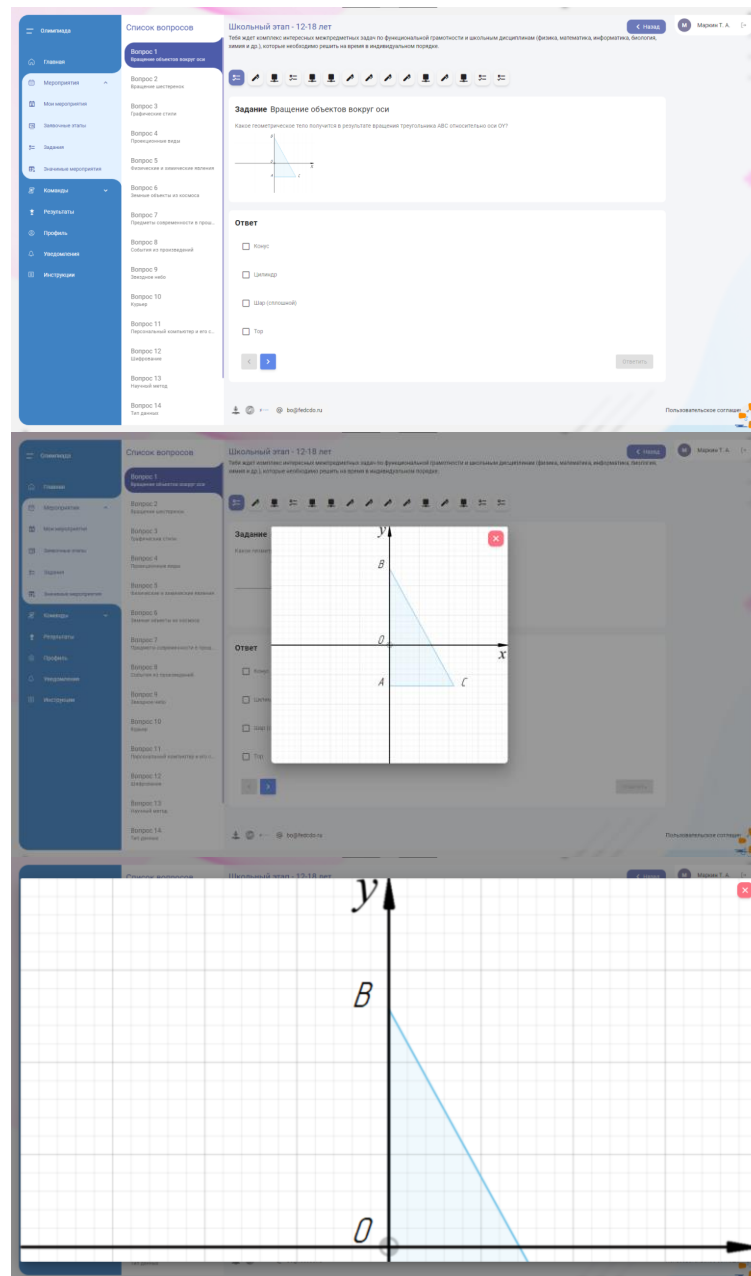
Олимпиада

Главная
Мероприятия
Мои мероприятия
Заявочные этапы
Задания
Значимые мероприятия
Команды
Результаты
Профиль
Уведомления
Инструкции

Список вопросов

Вопрос 1
Вращение объектов вокруг оси
Вопрос 2
Вращение шестеренок
Вопрос 3
Графические стили
Вопрос 4
Проекционные виды
Вопрос 5
Физические и химические явления
Вопрос 6
Земные объекты из космоса
Вопрос 7
Предметы современности в прош...
Вопрос 8
События из произведений
Вопрос 9
Звездное небо
Вопрос 10
Кувшин
Вопрос 11
Персональный компьютер и его с...
Вопрос 12
Шифрование
Вопрос 13
Научный метод
Вопрос 14
Тип данных

Школьный этап - 12-18 лет
Тебя ждет комплекс интересных межпредметных задач по функциональной грамотности и школьным дисциплинам (физика, математика, информатика, биология, химия и др.), которые необходимо решать на время в индивидуальном порядке.

Назад
М Маркин Т. А.

Задание Вращение объектов вокруг оси
Какое геометрическое тело получится в результате вращения треугольника ABC относительно оси OY?

Ответ
Конус
Цилиндр
Шар (сплошной)
Тор

Ответить

bo@fedcdo.ru
Пользовательское соглаше

y
B
0
x
A
C

y
B
0